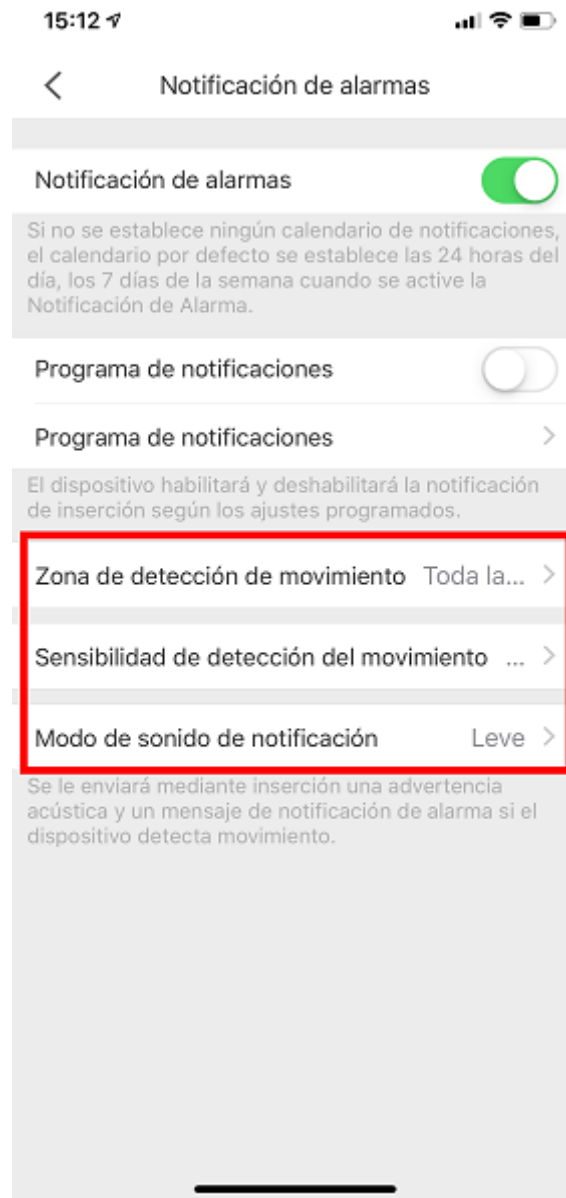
15:12

Notificación de alarmas

Notificación de alarmas

Si no se establece ningún calendario de notificaciones, el calendario por defecto se establece las 24 horas del día, los 7 días de la semana cuando se active la Notificación de Alarma.

Programa de notificaciones

Programa de notificaciones

El dispositivo habilitará y deshabilitará la notificación de inserción según los ajustes programados.

Zona de detección de movimiento Toda la...

Sensibilidad de detección del movimiento ...

Modo de sonido de notificación Leve

Se le enviará mediante inserción una advertencia acústica y un mensaje de notificación de alarma si el dispositivo detecta movimiento.